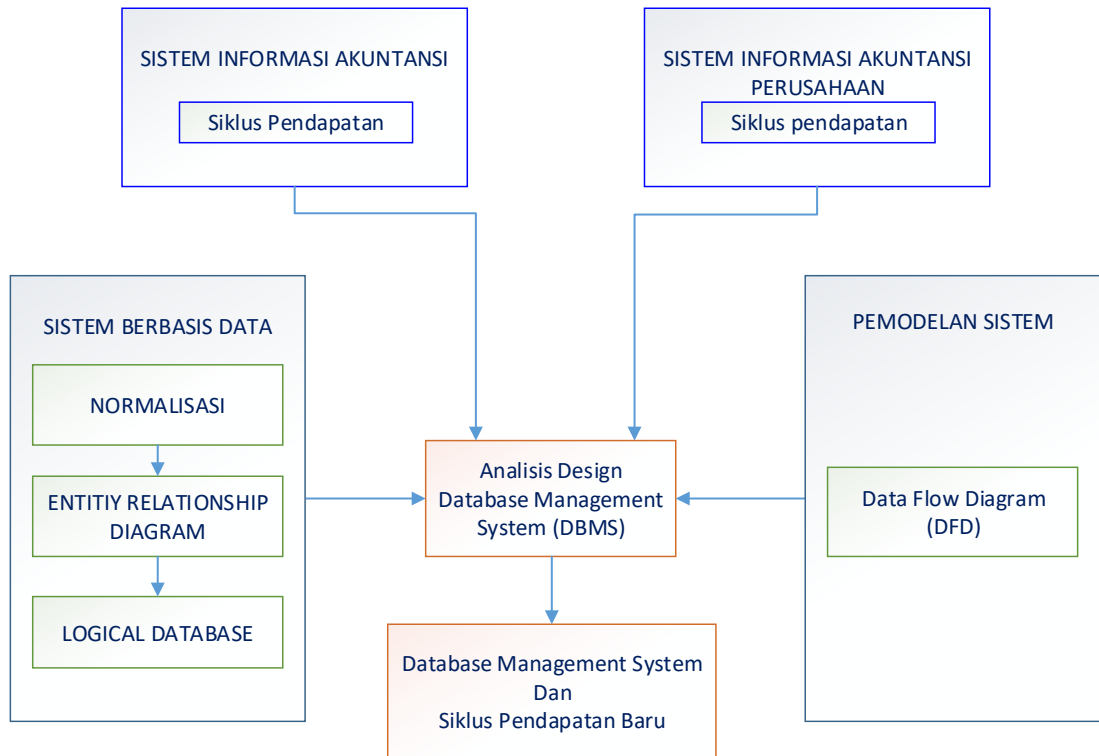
SISTEM INFORMASI AKUNTANSI

Siklus Pendapatan

SISTEM INFORMASI AKUNTANSI PERUSAHAAN

Siklus pendapatan

SISTEM BERBASIS DATA

NORMALISASI

ENTITIY RELATIONSHIP DIAGRAM

LOGICAL DATABASE

Analisis Design Database Management System (DBMS)

PEMODELAN SISTEM

Data Flow Diagram (DFD)

Database Management System Dan Siklus Pendapatan Baru